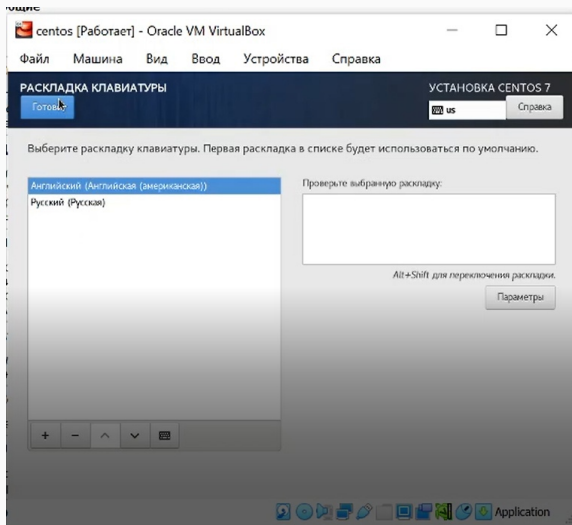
centos [Работает] - Oracle VM VirtualBox

Файл Машина Вид Ввод Устройства Справка

РАСКЛАДКА КЛАВИАТУРЫ

Готово

УСТАНОВКА CENTOS 7

us

Справка

Выберите раскладку клавиатуры. Первая раскладка в списке будет использоваться по умолчанию.

Английский (Английская (американская))
Русский (Русская)

Проверьте выбранную раскладку:

Alt+Shift для переключения раскладки.

Параметры

+ − ∧ ∨

Application